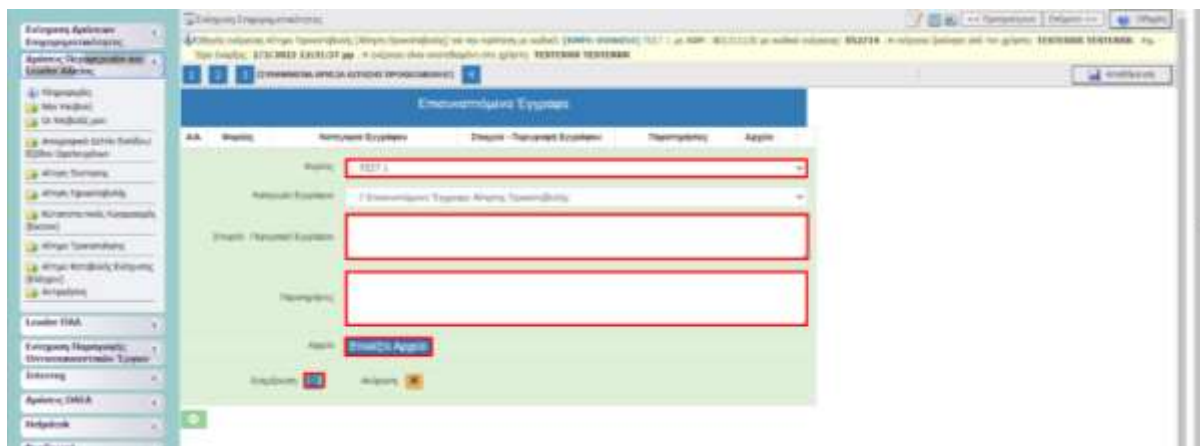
Επισυναπτόμενα Έγγραφα

| Α/Α | Φορέας | Κατηγορία Εγγράφου | Επιλογή - Περιγραφή Εγγράφου | Παρατηρήσεις | Αρχείο |
|---|---|---|---|---|---|

Φορέας: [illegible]

Κατηγορία Εγγράφου: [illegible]

Επιλογή - Περιγραφή Εγγράφου:

Παρατηρήσεις:

Αρχείο: Επιλέξτε Αρχείο

Καταχώρηση

Ακύρωση

Leader ΠΑΑ

Helpdesk

Αποθήκευση